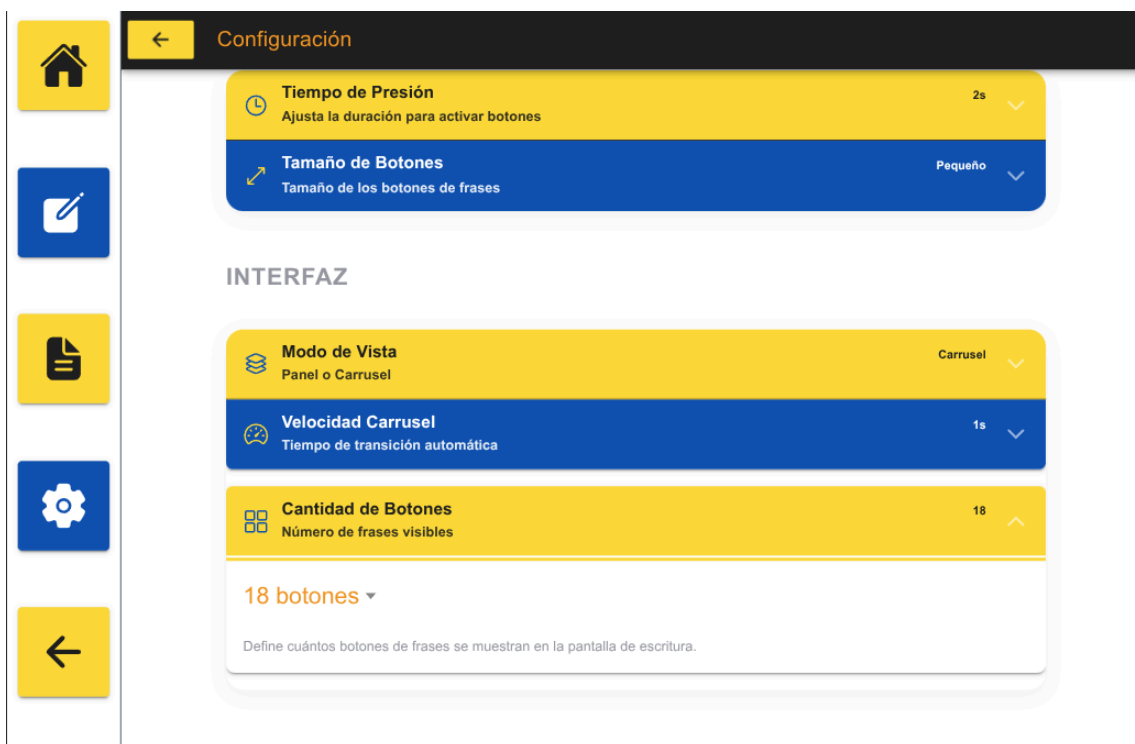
Configuración

Tiempo de Presión
Ajusta la duración para activar botones
2s

Tamaño de Botones
Tamaño de los botones de frases
Pequeño

INTERFAZ

Modo de Vista
Panel o Carrusel
Carrusel

Velocidad Carrusel
Tiempo de transición automática
1s

Cantidad de Botones
Número de frases visibles
18

18 botones

Define cuántos botones de frases se muestran en la pantalla de escritura.